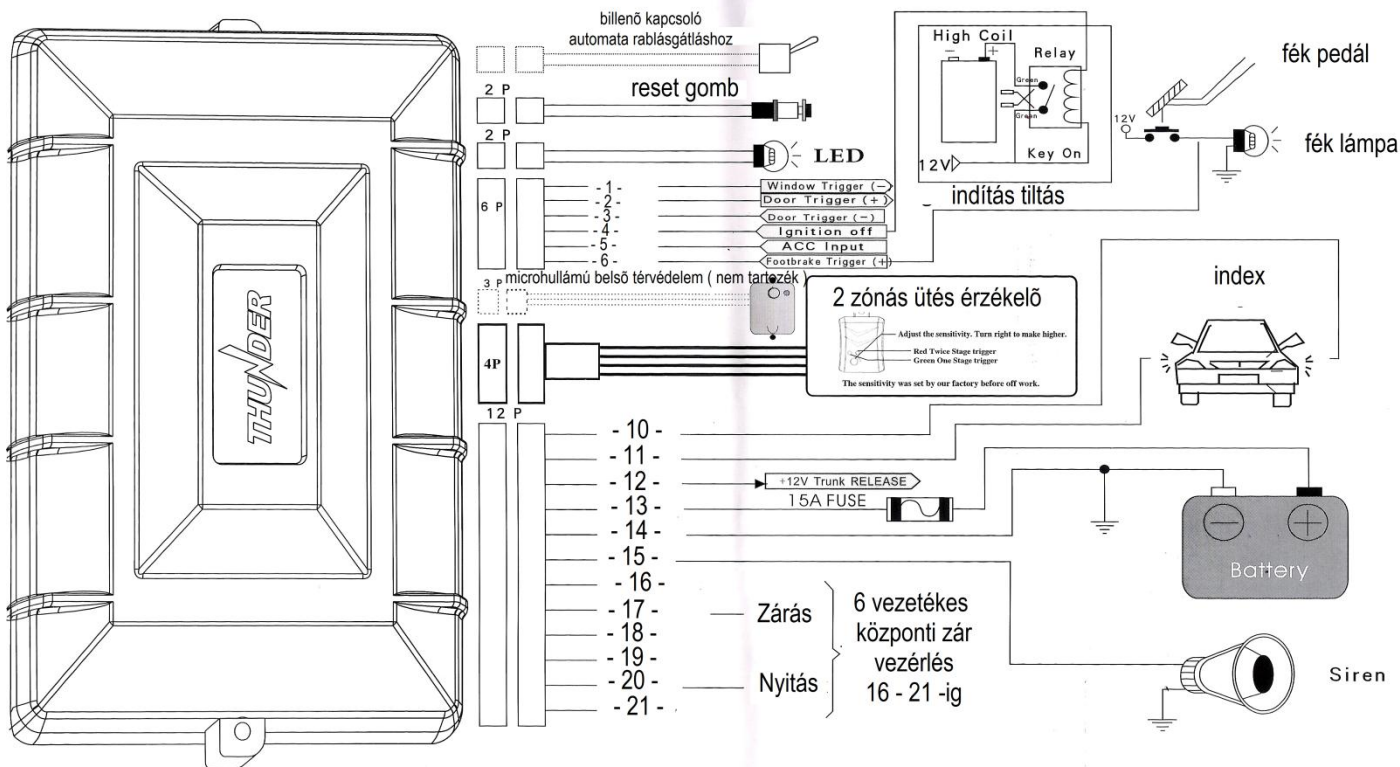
THUNDER

billenõ kapcsoló
automata rablásgátláshoz

2 P
reset gomb

2 P
LED

6 P
- 1 - Window Trigger (−)
- 2 - Door Trigger (+)
- 3 - Door Trigger (−)
- 4 - Ignition off
- 5 - ACC Input
- 6 - Footbrake Trigger (+)

3 P
microhullámú belsõ térvédelem ( nem tartozék )

2 zónás ütés érzékelõ
Adjust the sensitivity. Turn right to make higher.
Red Twice Stage trigger
Green One Stage trigger
The sensitivity was set by our factory before off work.

4P

12 P
- 10 -
- 11 -
- 12 - +12V Trunk RELEASE
- 13 - 15A FUSE
- 14 -
- 15 -
- 16 -
- 17 - Zárás
- 18 -
- 19 -
- 20 - Nyitás
- 21 -

6 vezetékes
központi zár
vezérlés
16 - 21 -ig

High Coil
− +
Relay
Green
Green
12V
Key On
indítás tiltás

12V
fék pedál
fék lámpa

index

Battery

Siren